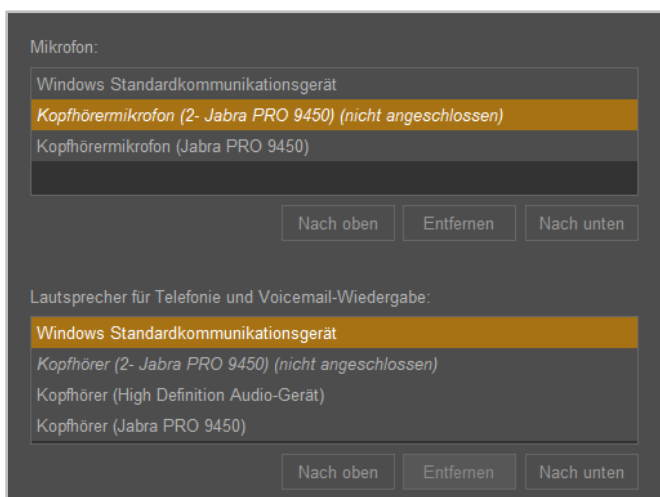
Mikrofon:

Windows Standardkommunikationsgerät
Kopfhörermikrofon (2- Jabra PRO 9450) (nicht angeschlossen)
Kopfhörermikrofon (Jabra PRO 9450)

Nach oben | Entfernen | Nach unten

Lautsprecher für Telefonie und Voicemail-Wiedergabe:

Windows Standardkommunikationsgerät
Kopfhörer (2- Jabra PRO 9450) (nicht angeschlossen)
Kopfhörer (High Definition Audio-Gerät)
Kopfhörer (Jabra PRO 9450)

Nach oben | Entfernen | Nach unten